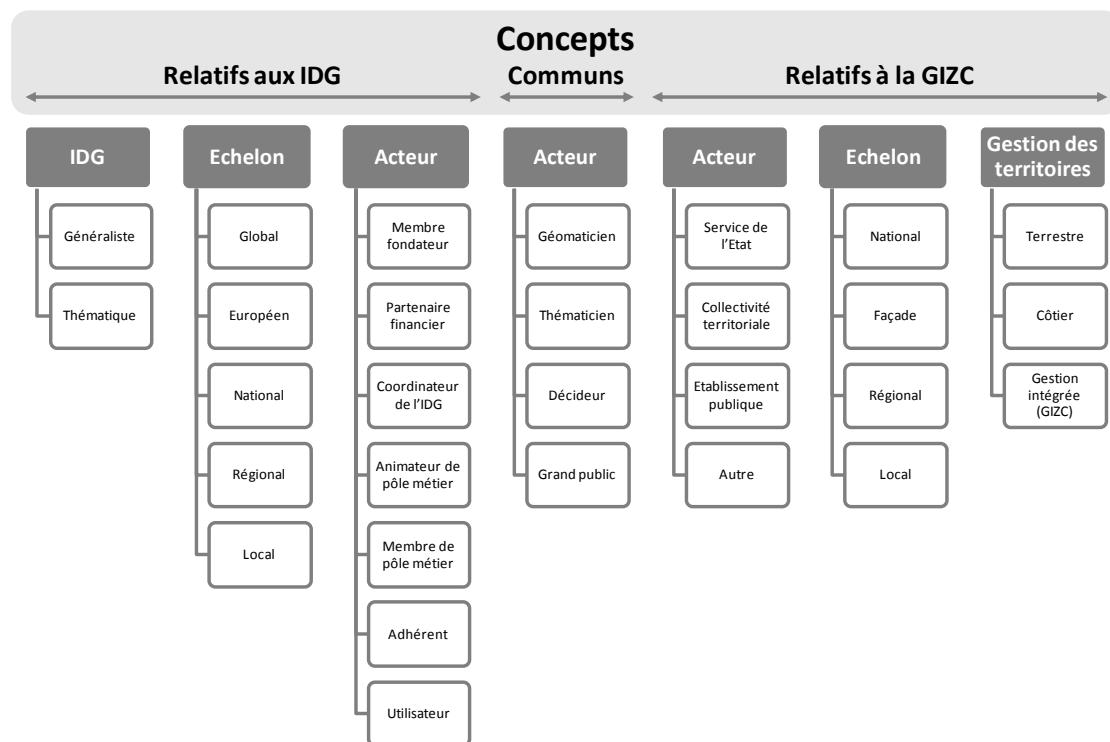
Concepts

Relatifs aux IDG

Communs

Relatifs à la GIZC

IDG

Généraliste

Thématique

Echelon

Global

Européen

National

Régional

Local

Acteur

Membre fondateur

Partenaire financier

Coordinateur de l'IDG

Animateur de pôle métier

Membre de pôle métier

Adhérent

Utilisateur

Acteur

Géomaticien

Thématicien

Décideur

Grand public

Acteur

Service de l'Etat

Collectivité territoriale

Etablissement publique

Autre

Echelon

National

Façade

Régional

Local

Gestion des territoires

Terrestre

Côtier

Gestion intégrée (GIZC)